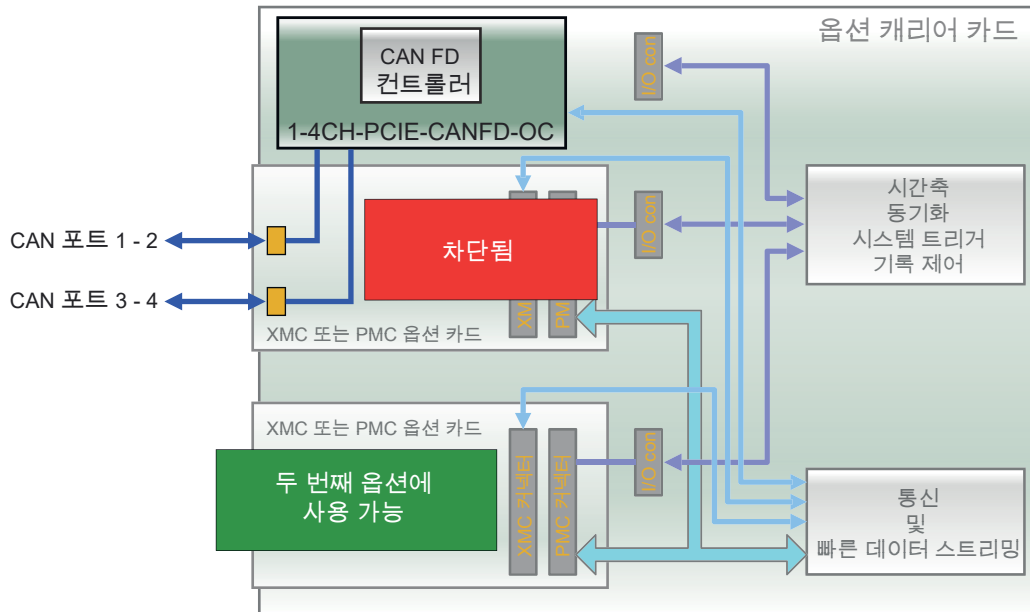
옵션 캐리어 카드

CAN FD
컨트롤러

1-4CH-PCIE-CANFD-OC

I/O con

시간축
동기화
시스템 트리거
기록 제어

CAN 포트 1 - 2

CAN 포트 3 - 4

XM

PM

차단됨

I/O con

XMC 또는 PMC 옵션 카드

XMC 또는 PMC 옵션 카드

두 번째 옵션에
사용 가능

XMC 커넥터

PMC 커넥터

I/O con

통신
및
빠른 데이터 스트리밍